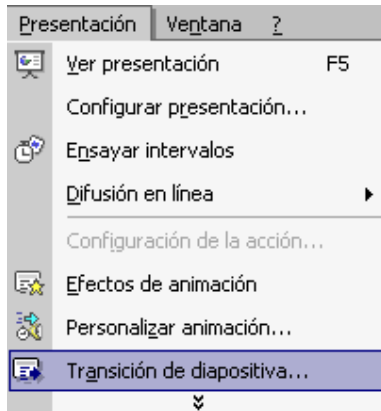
Presentación Ventana ?

Ver presentación F5

Configurar presentación...

Ensayar intervalos

Difusión en línea

Configuración de la acción...

Efectos de animación

Personalizar animación...

Transición de diapositiva...